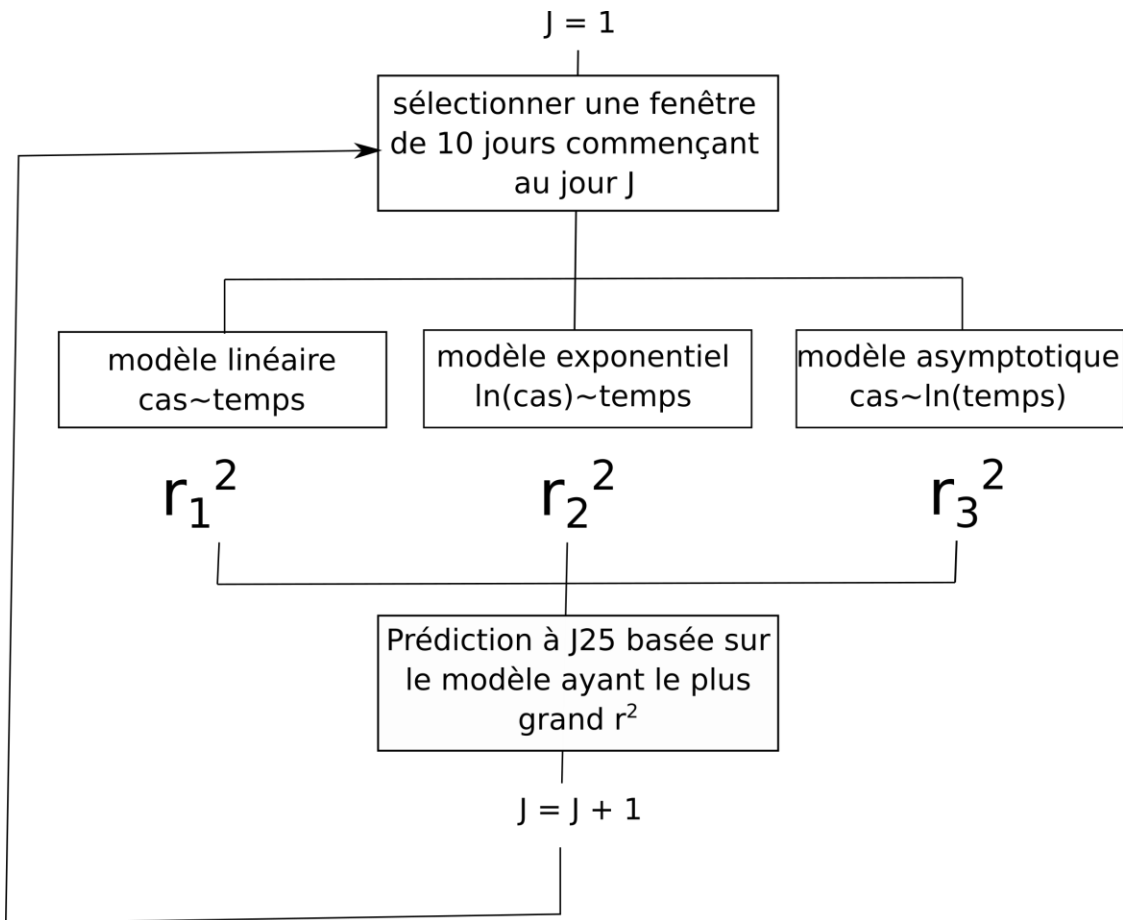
J = 1

sélectionner une fenêtre de 10 jours commençant au jour J

modèle linéaire cas~temps

modèle exponentiel ln(cas)~temps

modèle asymptotique cas~ln(temps)

$r_1^2$

$r_2^2$

$r_3^2$

Prédiction à J25 basée sur le modèle ayant le plus grand $r^2$

J = J + 1